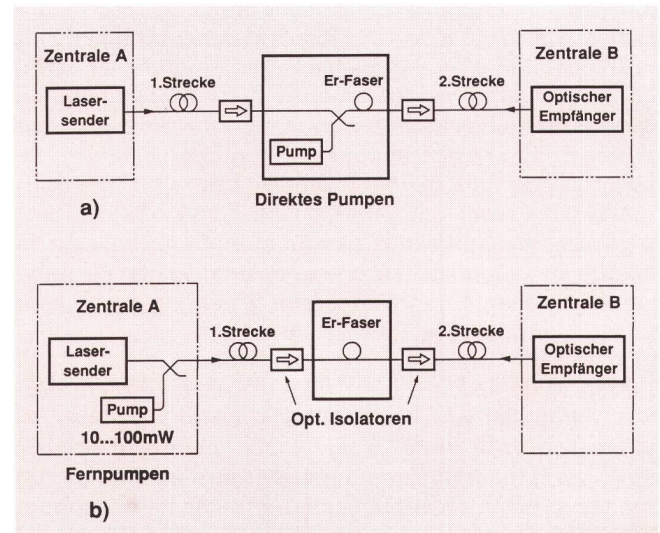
Zentrale A

Laser-sender

1.Strecke

Er-Faser

Pump

2.Strecke

Zentrale B

Optischer Empfänger

a)

Direktes Pumpen

Zentrale A

Laser-sender

Pump

10...100mW

1.Strecke

Er-Faser

2.Strecke

Zentrale B

Optischer Empfänger

Opt. Isolatoren

Fernpumpen

b)